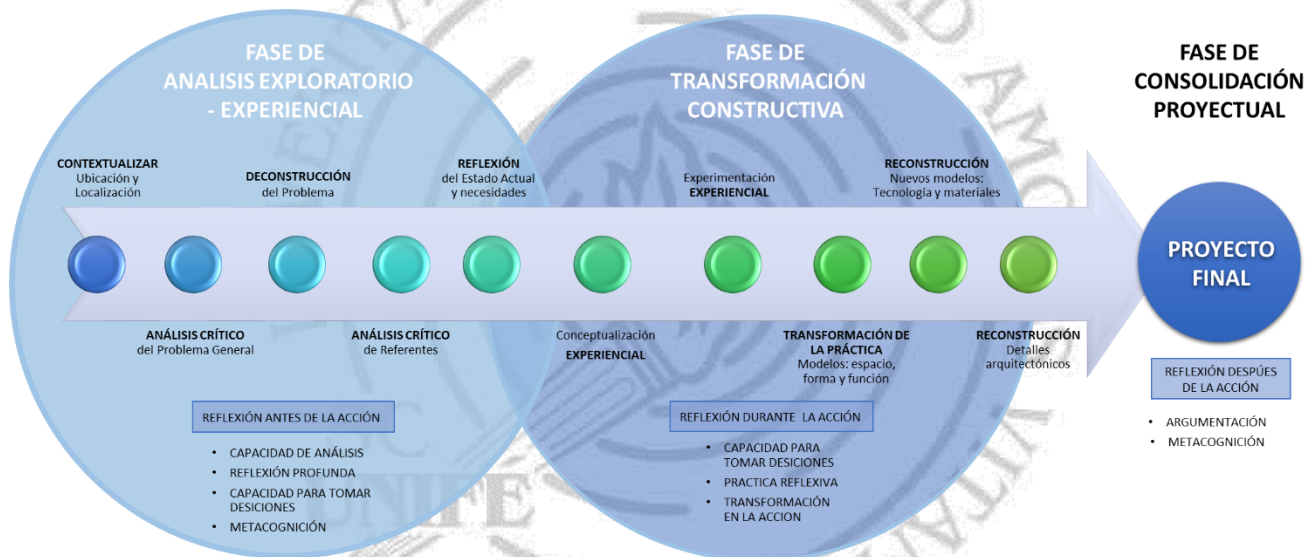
FASE DE ANALISIS EXPLORATORIO - EXPERIENCIAL

FASE DE TRANSFORMACIÓN CONSTRUCTIVA

FASE DE CONSOLIDACIÓN PROYECTUAL

CONTEXTUALIZAR
Ubicación y Localización

DECONSTRUCCIÓN
del Problema

REFLEXIÓN
del Estado Actual y necesidades

Experimentación
EXPERIENCIAL

RECONSTRUCCIÓN
Nuevos modelos: Tecnología y materiales

PROYECTO FINAL

ANÁLISIS CRÍTICO
del Problema General

ANÁLISIS CRÍTICO
de Referentes

Conceptualización
EXPERIENCIAL

TRANSFORMACIÓN DE LA PRÁCTICA
Modelos: espacio, forma y función

RECONSTRUCCIÓN
Detalles arquitectónicos

REFLEXIÓN DESPUÉS DE LA ACCIÓN

• ARGUMENTACIÓN
• METACOGNICIÓN

REFLEXIÓN ANTES DE LA ACCIÓN

• CAPACIDAD DE ANÁLISIS
• REFLEXIÓN PROFUNDA
• CAPACIDAD PARA TOMAR DESICIONES
• METACOGNICIÓN

REFLEXIÓN DURANTE LA ACCIÓN

• CAPACIDAD PARA TOMAR DESICIONES
• PRACTICA REFLEXIVA
• TRANSFORMACIÓN EN LA ACCION